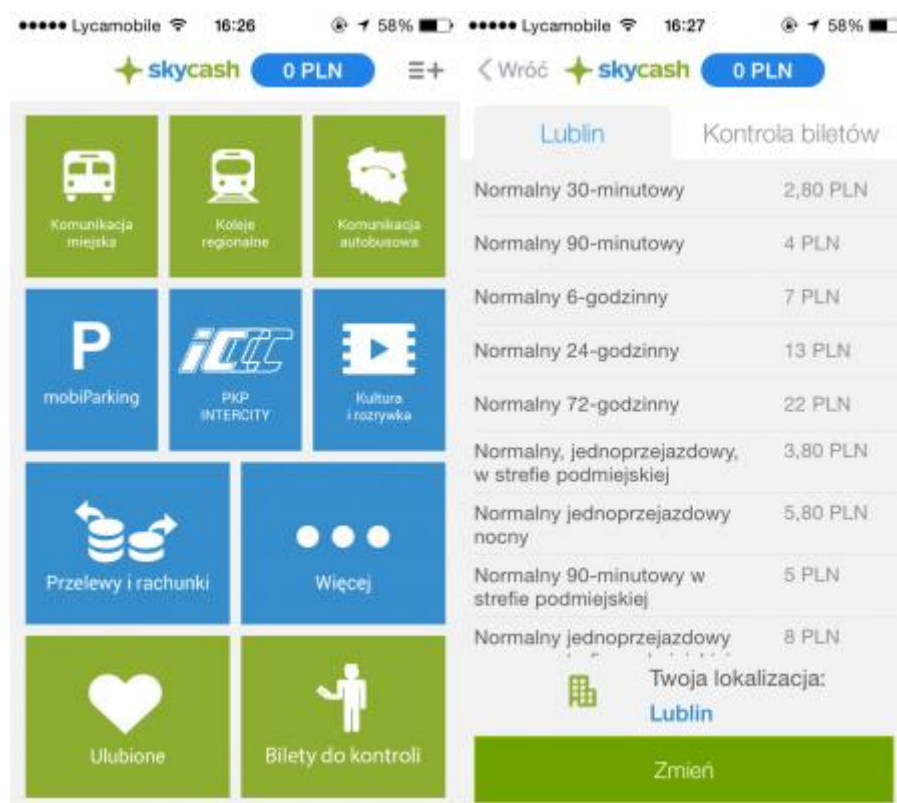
●●●●● Lycamobile 16:26 58%

skycash 0 PLN

Komunikacja miejska

Koleje regionalne

Komunikacja autobusowa

P

mobiParking

PKP INTERCITY

Kultura i rozrywka

Przelewy i rachunki

Więcej

Ulubione

Bilety do kontroli

●●●●● Lycamobile 16:27 58%

Wróć skycash 0 PLN

Lublin

Kontrola biletów

| | |
|---|---|
| Normalny 30-minutowy | 2,80 PLN |
| Normalny 90-minutowy | 4 PLN |
| Normalny 6-godzinny | 7 PLN |
| Normalny 24-godzinny | 13 PLN |
| Normalny 72-godzinny | 22 PLN |
| Normalny, jednoprzejazdowy, w strefie podmiejskiej | 3,80 PLN |
| Normalny jednoprzejazdowy nocny | 5,80 PLN |
| Normalny 90-minutowy w strefie podmiejskiej | 5 PLN |
| Normalny jednoprzejazdowy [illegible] | 8 PLN |

Twoja lokalizacja:
Lublin

Zmień